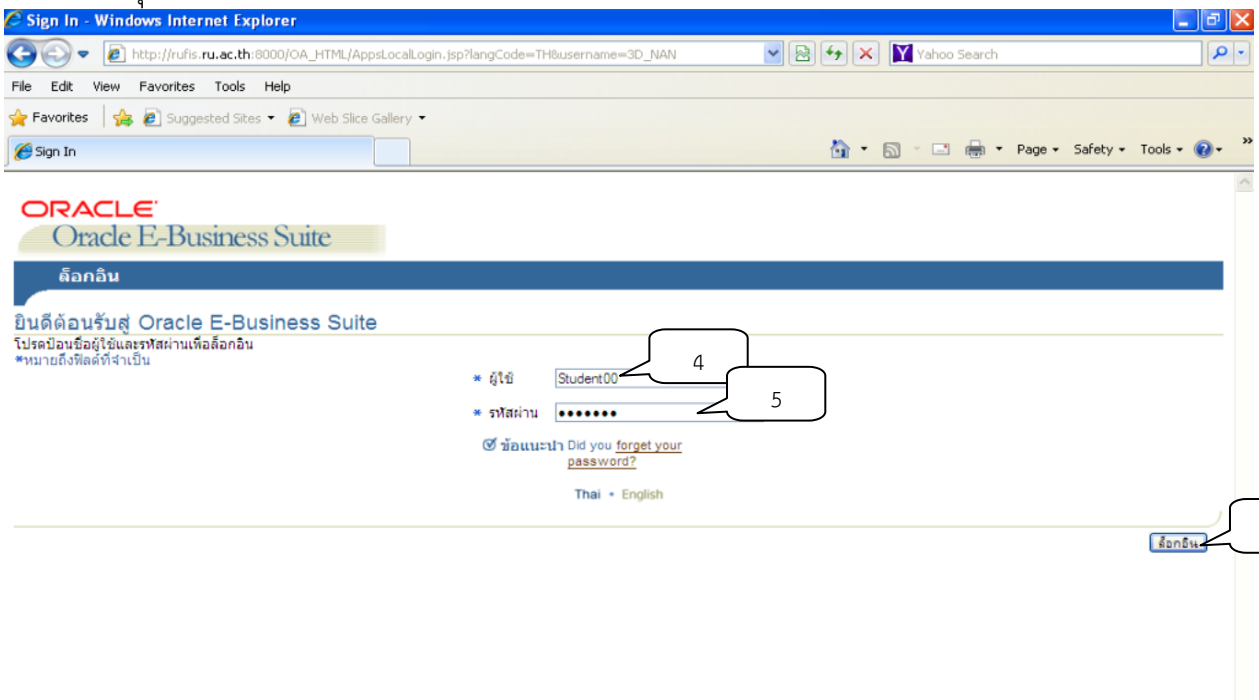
Sign In - Windows Internet Explorer

http://rufis.ru.ac.th:8000/OA_HTML/AppsLocalLogin.jsp?langCode=TH&username=3D_NAN

Yahoo Search

File Edit View Favorites Tools Help

Favorites Suggested Sites Web Slice Gallery

Sign In

Page Safety Tools

ORACLE
Oracle E-Business Suite

ล็อกอิน

ยินดีต้อนรับสู่ Oracle E-Business Suite
โปรดป้อนชื่อผู้ใช้และรหัสผ่านเพื่อล็อกอิน
*หมายถึงฟิลด์ที่จำเป็น

* ผู้ใช้ Student00
* รหัสผ่าน •••••••

4

5

ข้อแนะนำ Did you forget your password?

Thai • English

ล็อกอิน